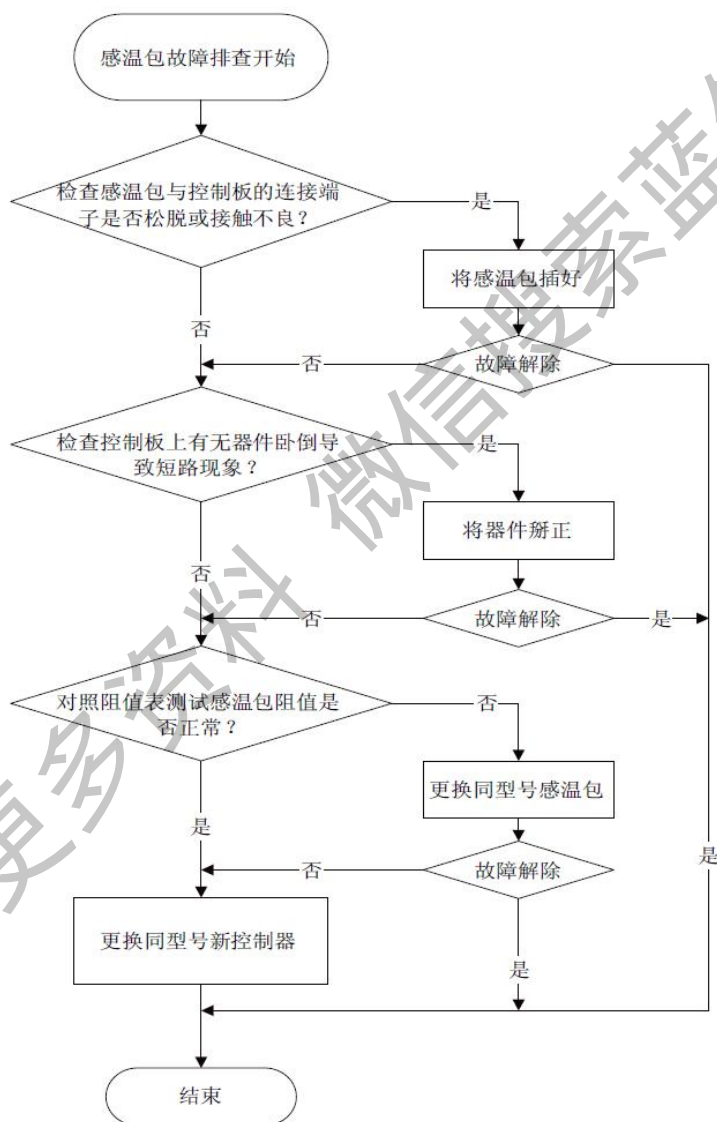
感温包故障排查开始

检查感温包与控制板的连接端子是否松脱或接触不良？

是

将感温包插好

否

否

故障解除

检查控制板上有无器件卧倒导致短路现象？

是

将器件掰正

否

否

故障解除

是

对照阻值表测试感温包阻值是否正常？

否

更换同型号感温包

是

否

故障解除

是

更换同型号新控制器

是

结束

更多资料 微信搜索蓝